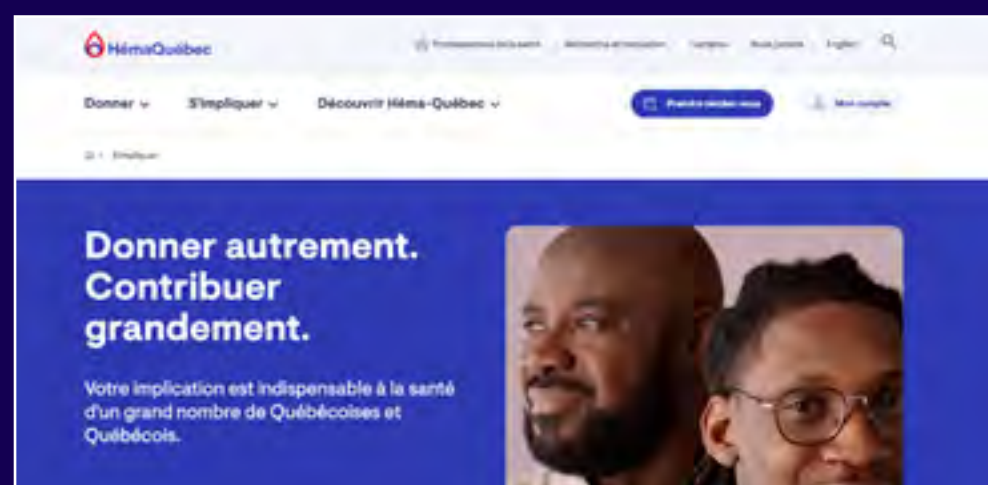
HémaQuébec

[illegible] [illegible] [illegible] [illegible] English

Donner S'impliquer Découvrir Héma-Québec

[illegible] Mon compte

S'impliquer

Donner autrement. Contribuer grandement.

Votre implication est indispensable à la santé d'un grand nombre de Québécoises et Québécois.